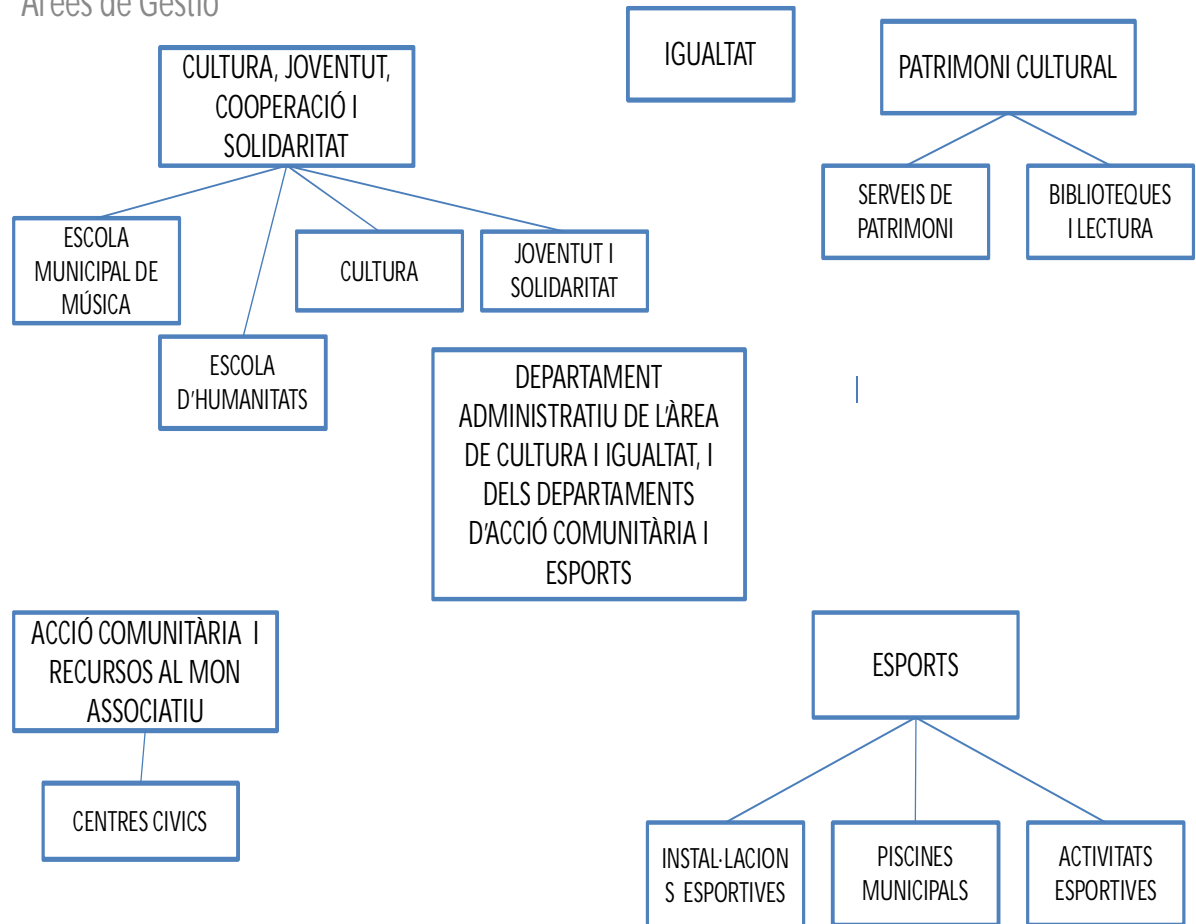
Àrees de Gestió

CULTURA, JOVENTUT, COOPERACIÓ I SOLIDARITAT

ESCOLA MUNICIPAL DE MÚSICA

ESCOLA D'HUMANITATS

CULTURA

JOVENTUT I SOLIDARITAT

IGUALTAT

PATRIMONI CULTURAL

SERVEIS DE PATRIMONI

BIBLIOTEQUES I LECTURA

DEPARTAMENT ADMINISTRATIU DE L'ÀREA DE CULTURA I IGUALTAT, I DELS DEPARTAMENTS D'ACCIÓ COMUNITÀRIA I ESPORTS

ACCIÓ COMUNITÀRIA I RECURSOS AL MON ASSOCIATIU

CENTRES CIVICS

ESPORTS

INSTAL·LACION S ESPORTIVES

PISCINES MUNICIPALS

ACTIVITATS ESPORTIVES